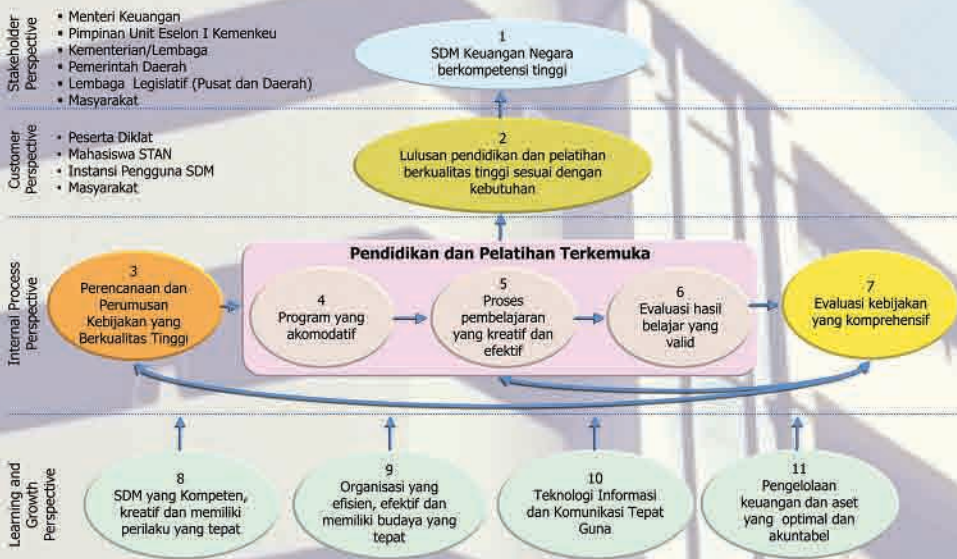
Stakeholder Perspective

• Menteri Keuangan
• Pimpinan Unit Eselon I Kemenkeu
• Kementerian/Lembaga
• Pemerintah Daerah
• Lembaga Legislatif (Pusat dan Daerah)
• Masyarakat

1
SDM Keuangan Negara berkompetensi tinggi

Customer Perspective

• Peserta Diklat
• Mahasiswa STAN
• Instansi Pengguna SDM
• Masyarakat

2
Lulusan pendidikan dan pelatihan berkualitas tinggi sesuai dengan kebutuhan

Internal Process Perspective

3
Perencanaan dan Perumusan Kebijakan yang Berkualitas Tinggi

Pendidikan dan Pelatihan Terkemuka

4
Program yang akomodatif

5
Proses pembelajaran yang kreatif dan efektif

6
Evaluasi hasil belajar yang valid

7
Evaluasi kebijakan yang komprehensif

Learning and Growth Perspective

8
SDM yang Kompeten, kreatif dan memiliki perilaku yang tepat

9
Organisasi yang efisien, efektif dan memiliki budaya yang tepat

10
Teknologi Informasi dan Komunikasi Tepat Guna

11
Pengelolaan keuangan dan aset yang optimal dan akuntabel